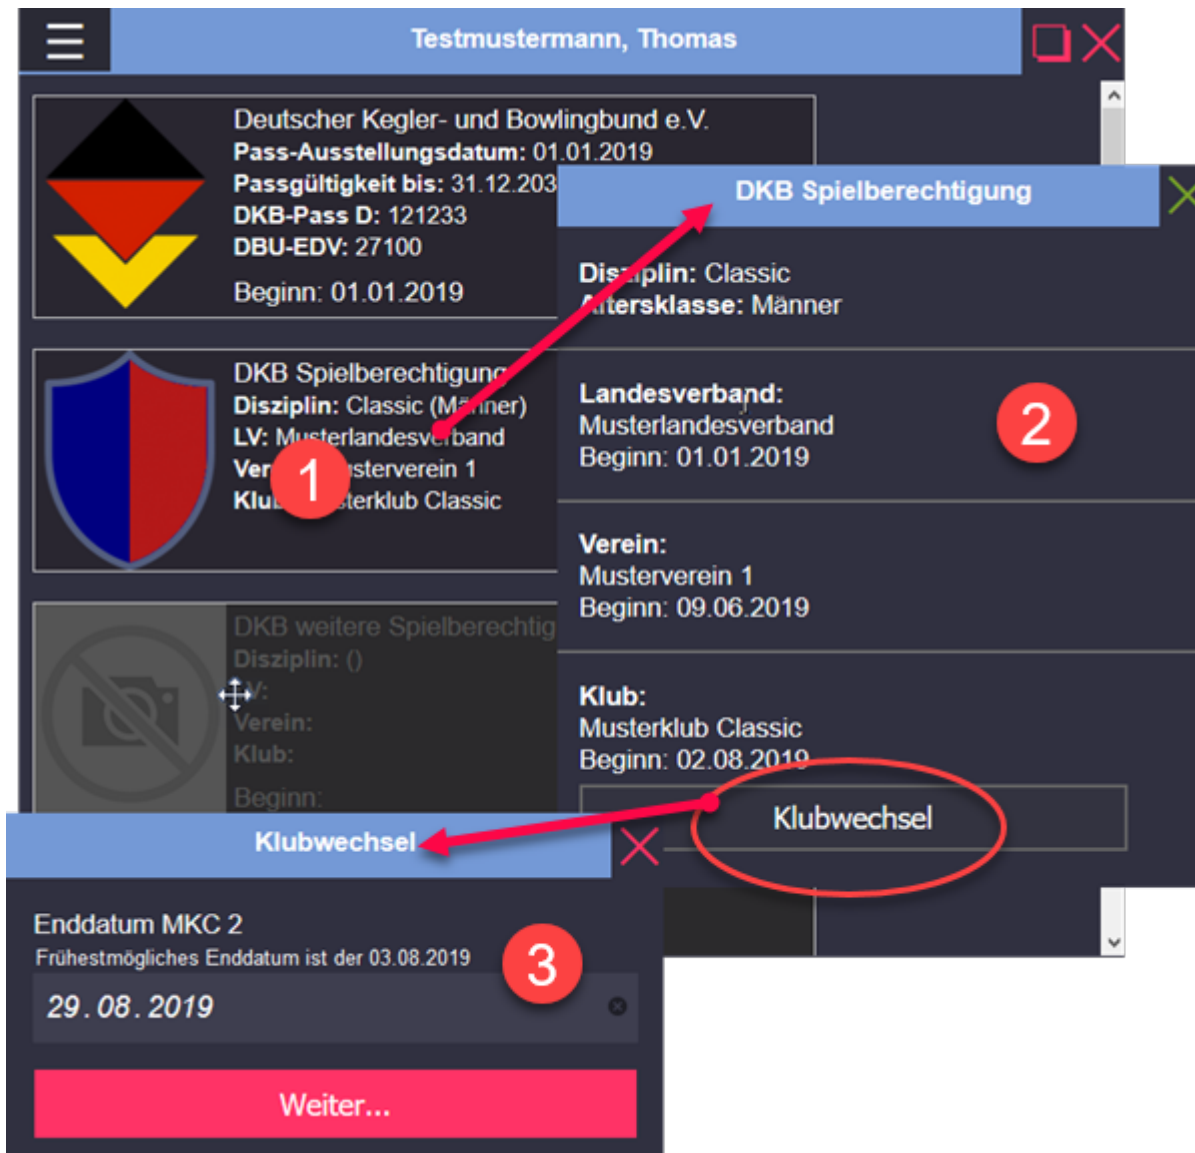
Testmustermann, Thomas

Deutscher Kegler- und Bowlingbund e.V.
**Pass-Ausstellungsdatum:** 01.01.2019
**Passgültigkeit bis:** 31.12.203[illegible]
**DKB-Pass D:** 121233
**DBU-EDV:** 27100
Beginn: 01.01.2019

DKB Spielberechtigung
**Disziplin:** Classic (M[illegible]ner)
**LV:** Mu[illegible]terlandesv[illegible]band
**Ver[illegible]** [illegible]sterverein 1
**Klu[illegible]** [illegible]sterklub Classic

1

DKB weitere Spielberechtig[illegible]
Disziplin: ()
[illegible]V:
Verein:
Klub:
Beginn:

DKB Spielberechtigung

**Dis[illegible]plin:** Classic
**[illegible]tersklasse:** Männer

**Landesverband:**
Musterlandesverband
Beginn: 01.01.2019

2

**Verein:**
Musterverein 1
Beginn: 09.06.2019

**Klub:**
Musterklub Classic
Beginn: 02.08.2019

Klubwechsel

Klubwechsel

Enddatum MKC 2
Frühestmögliches Enddatum ist der 03.08.2019

3

29.08.2019

Weiter...